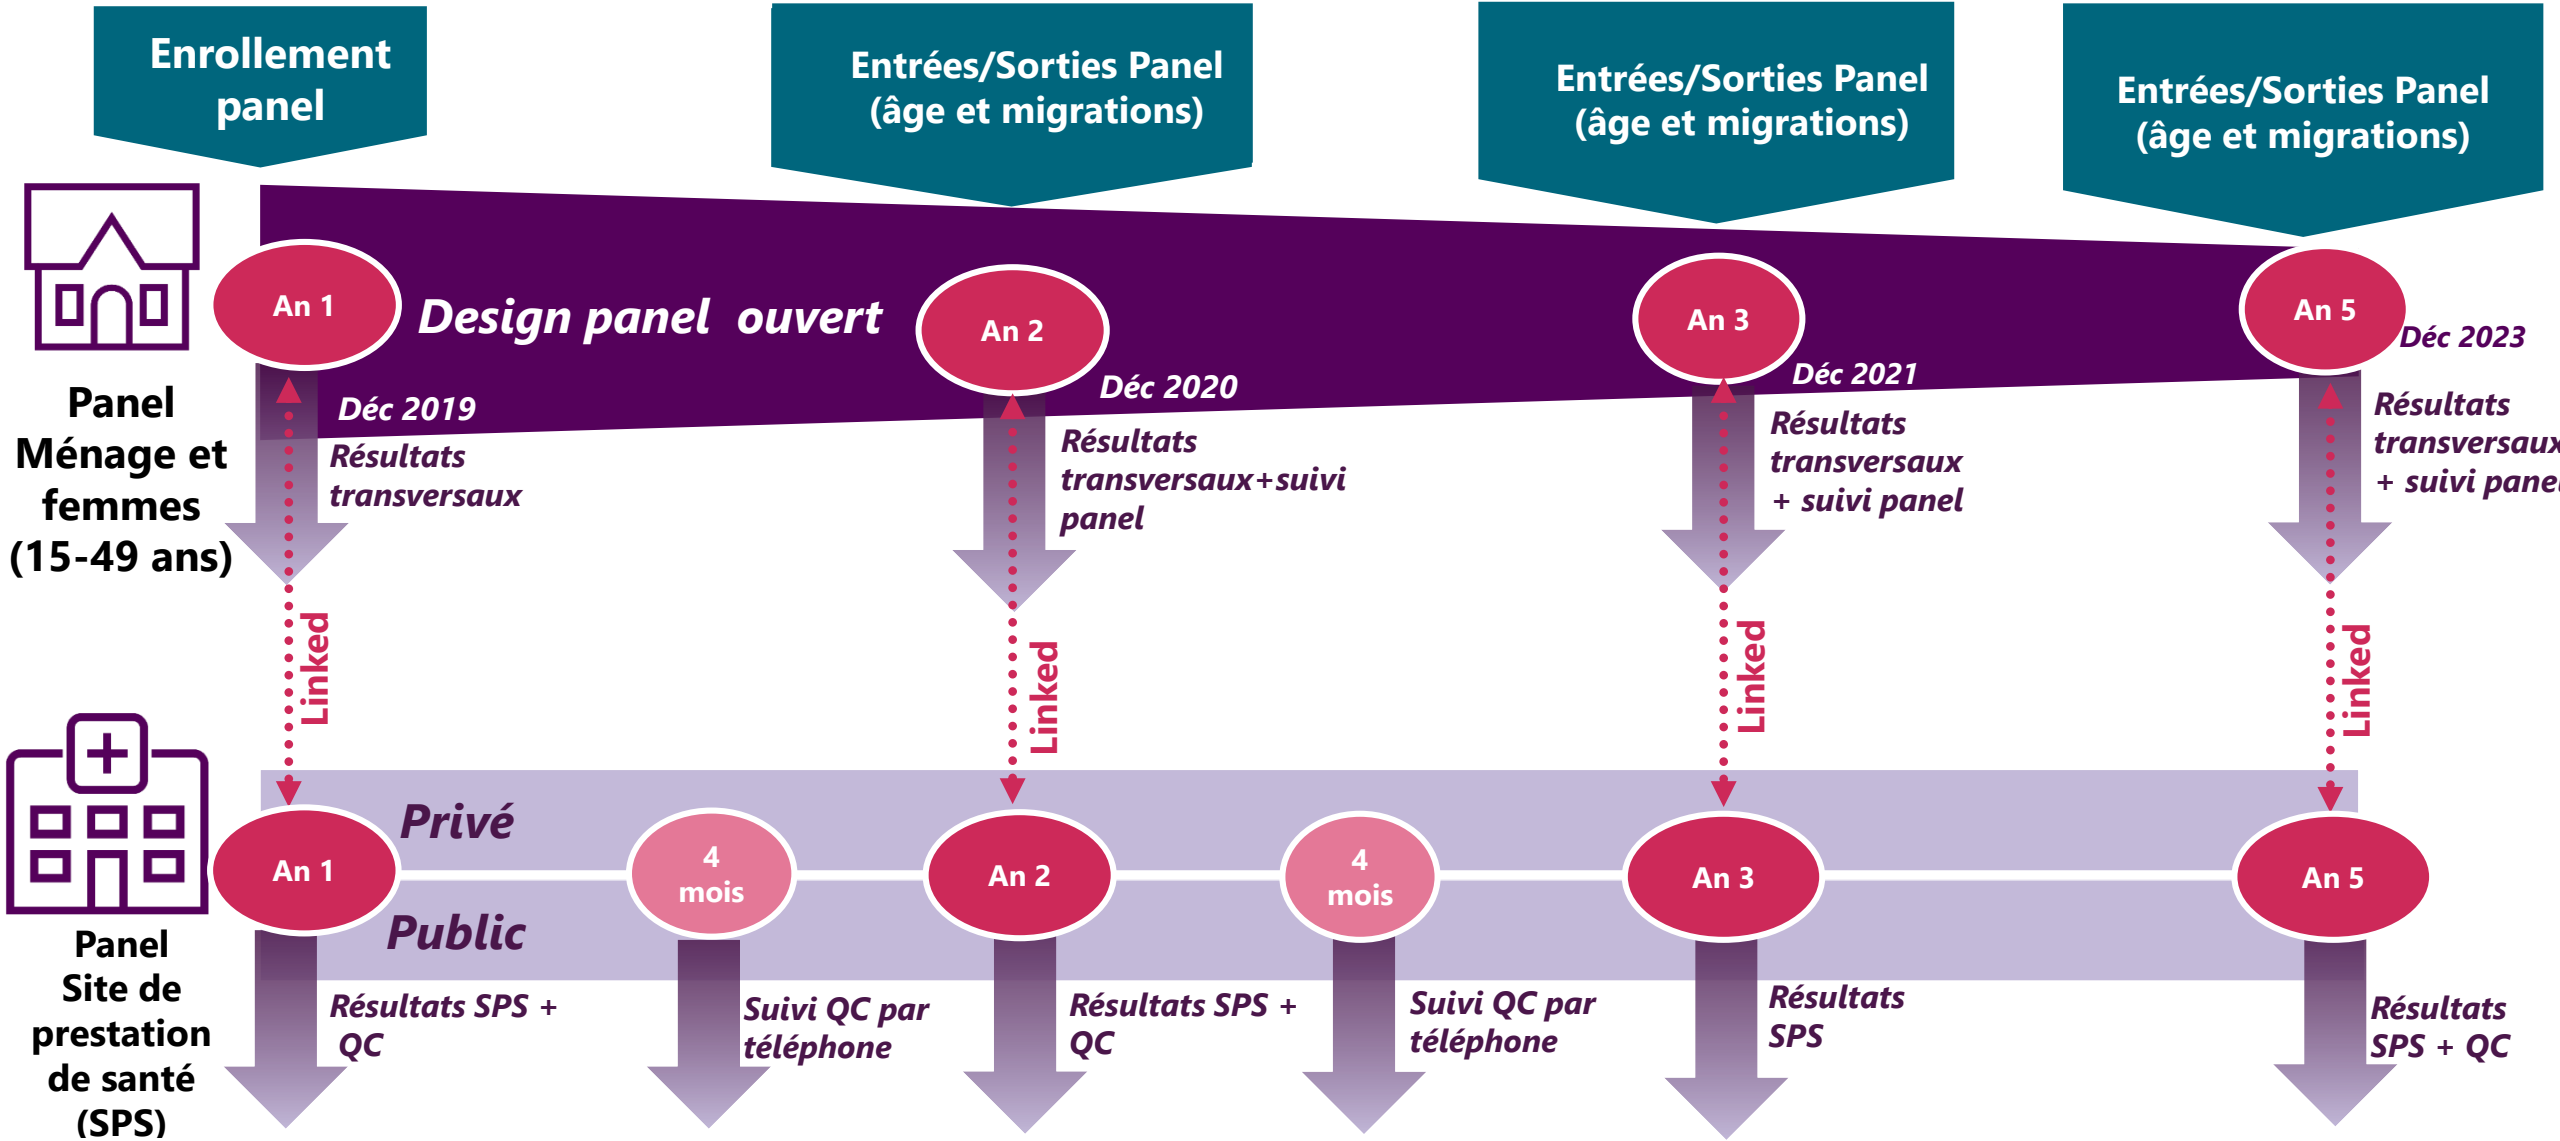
Enrollement panel

Entrées/Sorties Panel (âge et migrations)

Entrées/Sorties Panel (âge et migrations)

Entrées/Sorties Panel (âge et migrations)

Panel Ménage et femmes (15-49 ans)

An 1

Design panel ouvert

An 2

An 3

An 5

Déc 2019

Résultats transversaux

Déc 2020

Résultats transversaux+suivi panel

Déc 2021

Résultats transversaux + suivi panel

Déc 2023

Résultats transversaux + suivi pane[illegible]

Linked

Linked

Linked

Linked

Panel Site de prestation de santé (SPS)

Privé

Public

An 1

4 mois

An 2

4 mois

An 3

An 5

Résultats SPS + QC

Suivi QC par téléphone

Résultats SPS + QC

Suivi QC par téléphone

Résultats SPS

Résultats SPS + QC